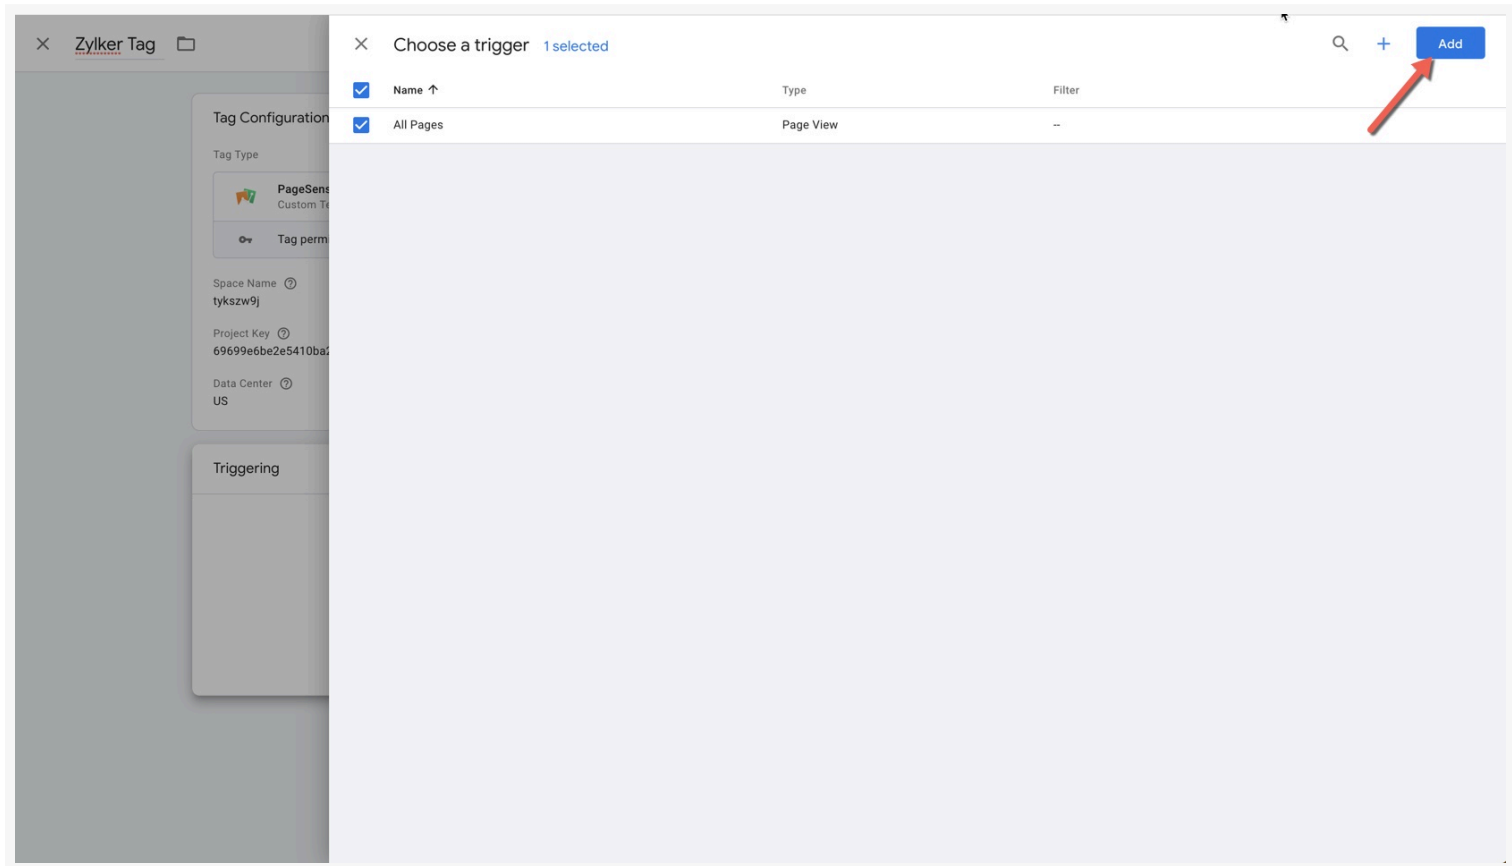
Zylker Tag

Tag Configuration

Tag Type

PageSens
Custom Te

Tag permi

Space Name
tykszw9j

Project Key
69699e6be2e5410ba

Data Center
US

Triggering

Choose a trigger 1 selected

Add

| Name ↑ | Type | Filter |
|---|---|---|
| All Pages | Page View | -- |